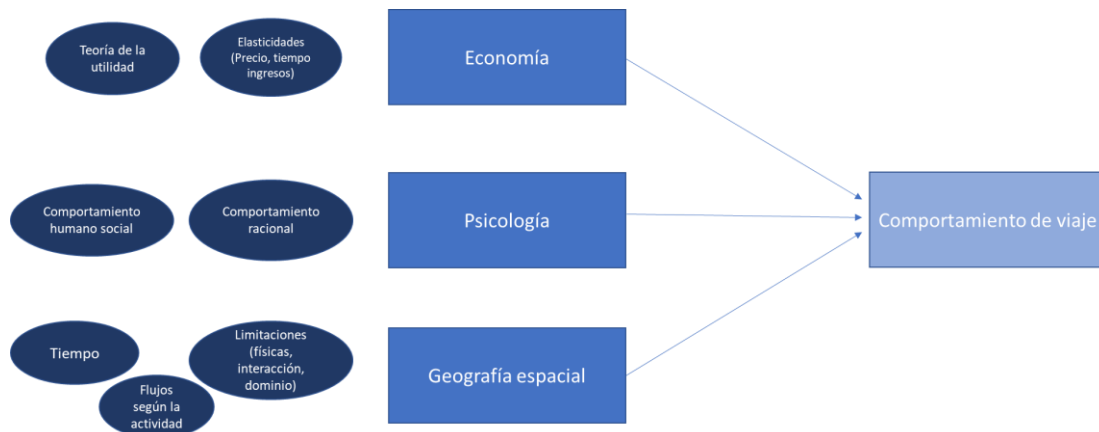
Teoría de la utilidad

Elasticidades (Precio, tiempo ingresos)

Economía

Comportamiento humano social

Comportamiento racional

Psicología

Comportamiento de viaje

Tiempo

Limitaciones (físicas, interacción, dominio)

Flujos según la actividad

Geografía espacial